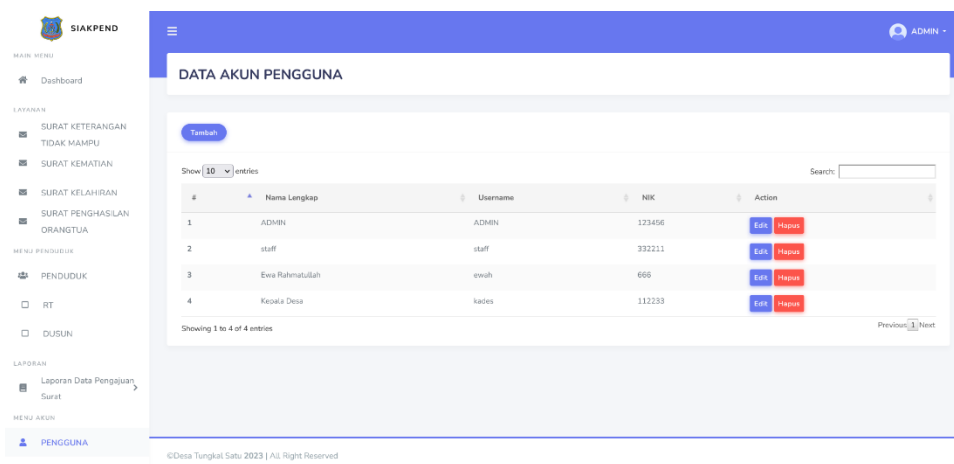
SIAKPEND

MAIN MENU

Dashboard

LAYANAN

SURAT KETERANGAN TIDAK MAMPU

SURAT KEMATIAN

SURAT KELAHIRAN

SURAT PENGHASILAN ORANGTUA

MENU PENDUDUK

PENDUDUK

RT

DUSUN

LAPORAN

Laporan Data Pengajuan Surat

MENU AKUN

PENGGUNA

ADMIN

DATA AKUN PENGGUNA

Tambah

Show 10 entries

Search:

| # | Nama Lengkap | Username | NIK | Action |
|---|---|---|---|---|
| 1 | ADMIN | ADMIN | 123456 | Edit Hapus |
| 2 | staff | staff | 332211 | Edit Hapus |
| 3 | Ewa Rahmatullah | ewah | 666 | Edit Hapus |
| 4 | Kepala Desa | kades | 112233 | Edit Hapus |

Showing 1 to 4 of 4 entries

Previous 1 Next

©Desa Tungkal Satu 2023 | All Right Reserved